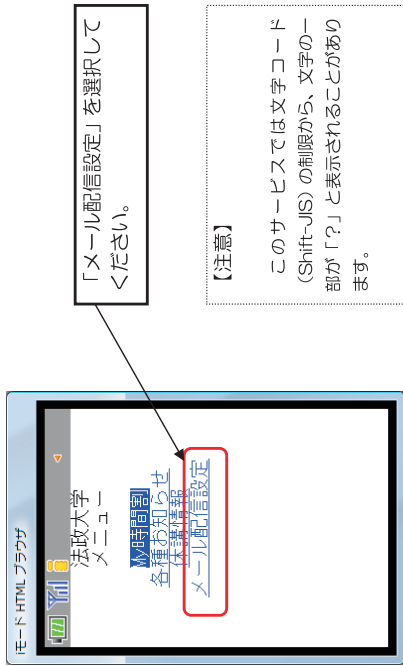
「メール配信設定」を選択してください。

【注意】
このサービスでは文字コード（Shift-JIS）の制限から、文字の一部が「?」と表示されることがあります。

iモード HTML ブラウザ

法政大学
メニュー
休講情報
各種お知らせ
休講情報
メール配信設定